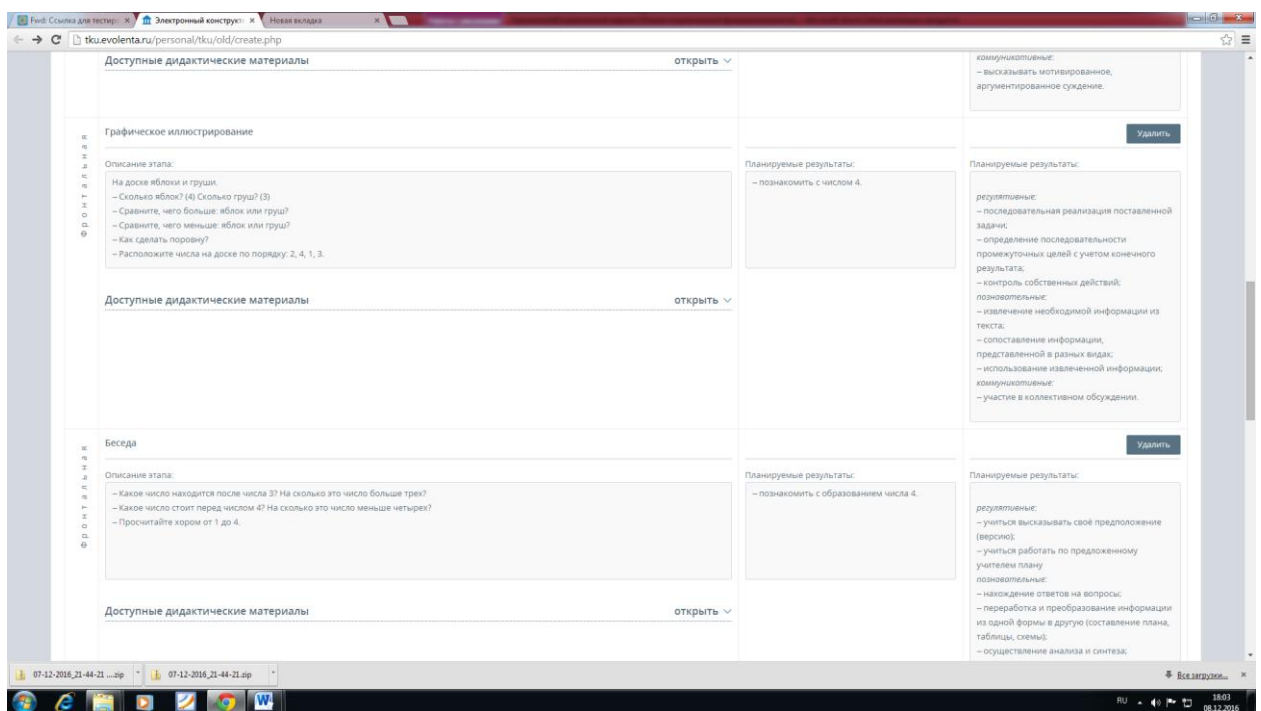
Fwd: Ссылка для тестиро ×
Электронный конструкт ×
Новая вкладка ×

tku.evolenta.ru/personal/tku/old/create.php

Доступные дидактические материалы
открыть

коммуникативные:
– высказывать мотивированное, аргументированное суждение.

фронтальная

Графическое иллюстрирование

Удалить

Описание этапа:
На доске яблоки и груши.
– Сколько яблок? (4) Сколько груш? (3)
– Сравните, чего больше: яблок или груш?
– Сравните, чего меньше: яблок или груш?
– Как сделать поровну?
– Расположите числа на доске по порядку: 2, 4, 1, 3.

Планируемые результаты:
– познакомить с числом 4.

Планируемые результаты:
регулятивные:
– последовательная реализация поставленной задачи;
– определение последовательности промежуточных целей с учетом конечного результата;
– контроль собственных действий;
познавательные:
– извлечение необходимой информации из текста;
– сопоставление информации, представленной в разных видах;
– использование извлеченной информации;
коммуникативные:
– участие в коллективном обсуждении.

Доступные дидактические материалы
открыть

фронтальная

Беседа

Удалить

Описание этапа:
– Какое число находится после числа 3? На сколько это число больше трех?
– Какое число стоит перед числом 4? На сколько это число меньше четырех?
– Просчитайте хором от 1 до 4.

Планируемые результаты:
– познакомить с образованием числа 4.

Планируемые результаты:
регулятивные:
– учиться высказывать своё предположение (версию);
– учиться работать по предложенному учителем плану
познавательные:
– нахождение ответов на вопросы;
– переработка и преобразование информации из одной формы в другую (составление плана, таблицы, схемы);
– осуществление анализа и синтеза;

Доступные дидактические материалы
открыть

07-12-2016_21-44-21 ....zip
07-12-2016_21-44-21.zip
Все загрузки...

RU 18:03 08.12.2016